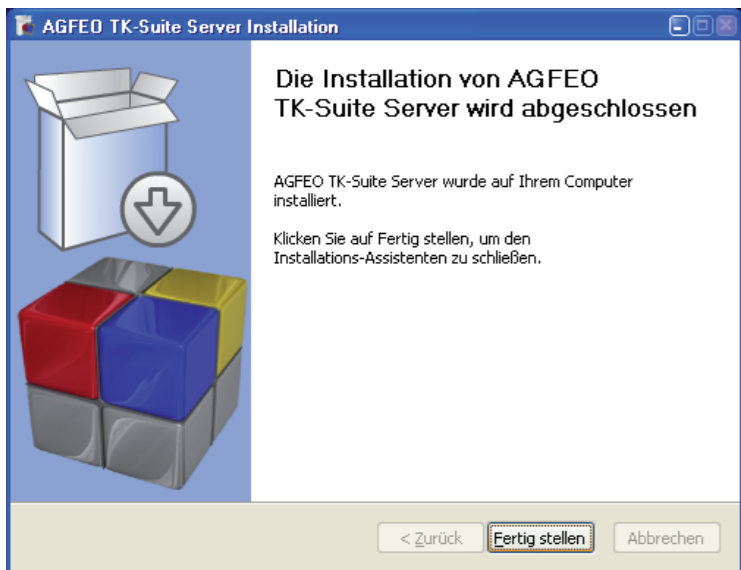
AGFEO TK-Suite Server Installation

Die Installation von AGFEO TK-Suite Server wird abgeschlossen

AGFEO TK-Suite Server wurde auf Ihrem Computer installiert.

Klicken Sie auf Fertig stellen, um den Installations-Assistenten zu schließen.

< Zurück | Fertig stellen | Abbrechen